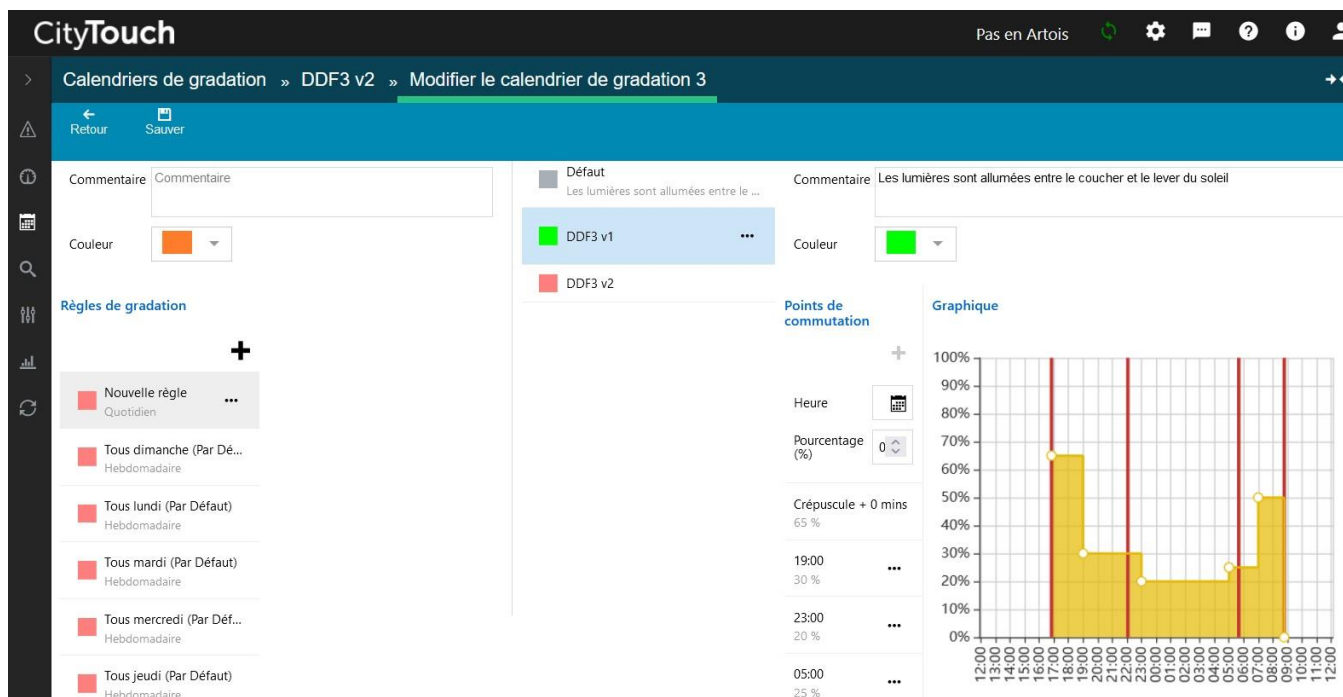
CityTouch

Pas en Artois

Calendriers de gradation » DDF3 v2 » Modifier le calendrier de gradation 3

Retour
Sauver

Commentaire Commentaire

Couleur

Règles de gradation

+

Nouvelle règle
Quotidien

Tous dimanche (Par Dé...
Hebdomadaire

Tous lundi (Par Défaut)
Hebdomadaire

Tous mardi (Par Défaut)
Hebdomadaire

Tous mercredi (Par Déf...
Hebdomadaire

Tous jeudi (Par Défaut)
Hebdomadaire

Défaut
Les lumières sont allumées entre le ...

DDF3 v1

DDF3 v2

Commentaire Les lumières sont allumées entre le coucher et le lever du soleil

Couleur

Points de commutation

+

Heure

Pourcentage (%) 0

Crépuscule + 0 mins
65 %

19:00
30 %

23:00
20 %

05:00
25 %

Graphique

100%
90%
80%
70%
60%
50%
40%
30%
20%
10%
0%

12:00 13:00 14:00 15:00 16:00 17:00 18:00 19:00 20:00 21:00 22:00 23:00 00:00 01:00 02:00 03:00 04:00 05:00 06:00 07:00 08:00 09:00 10:00 11:00 12:00